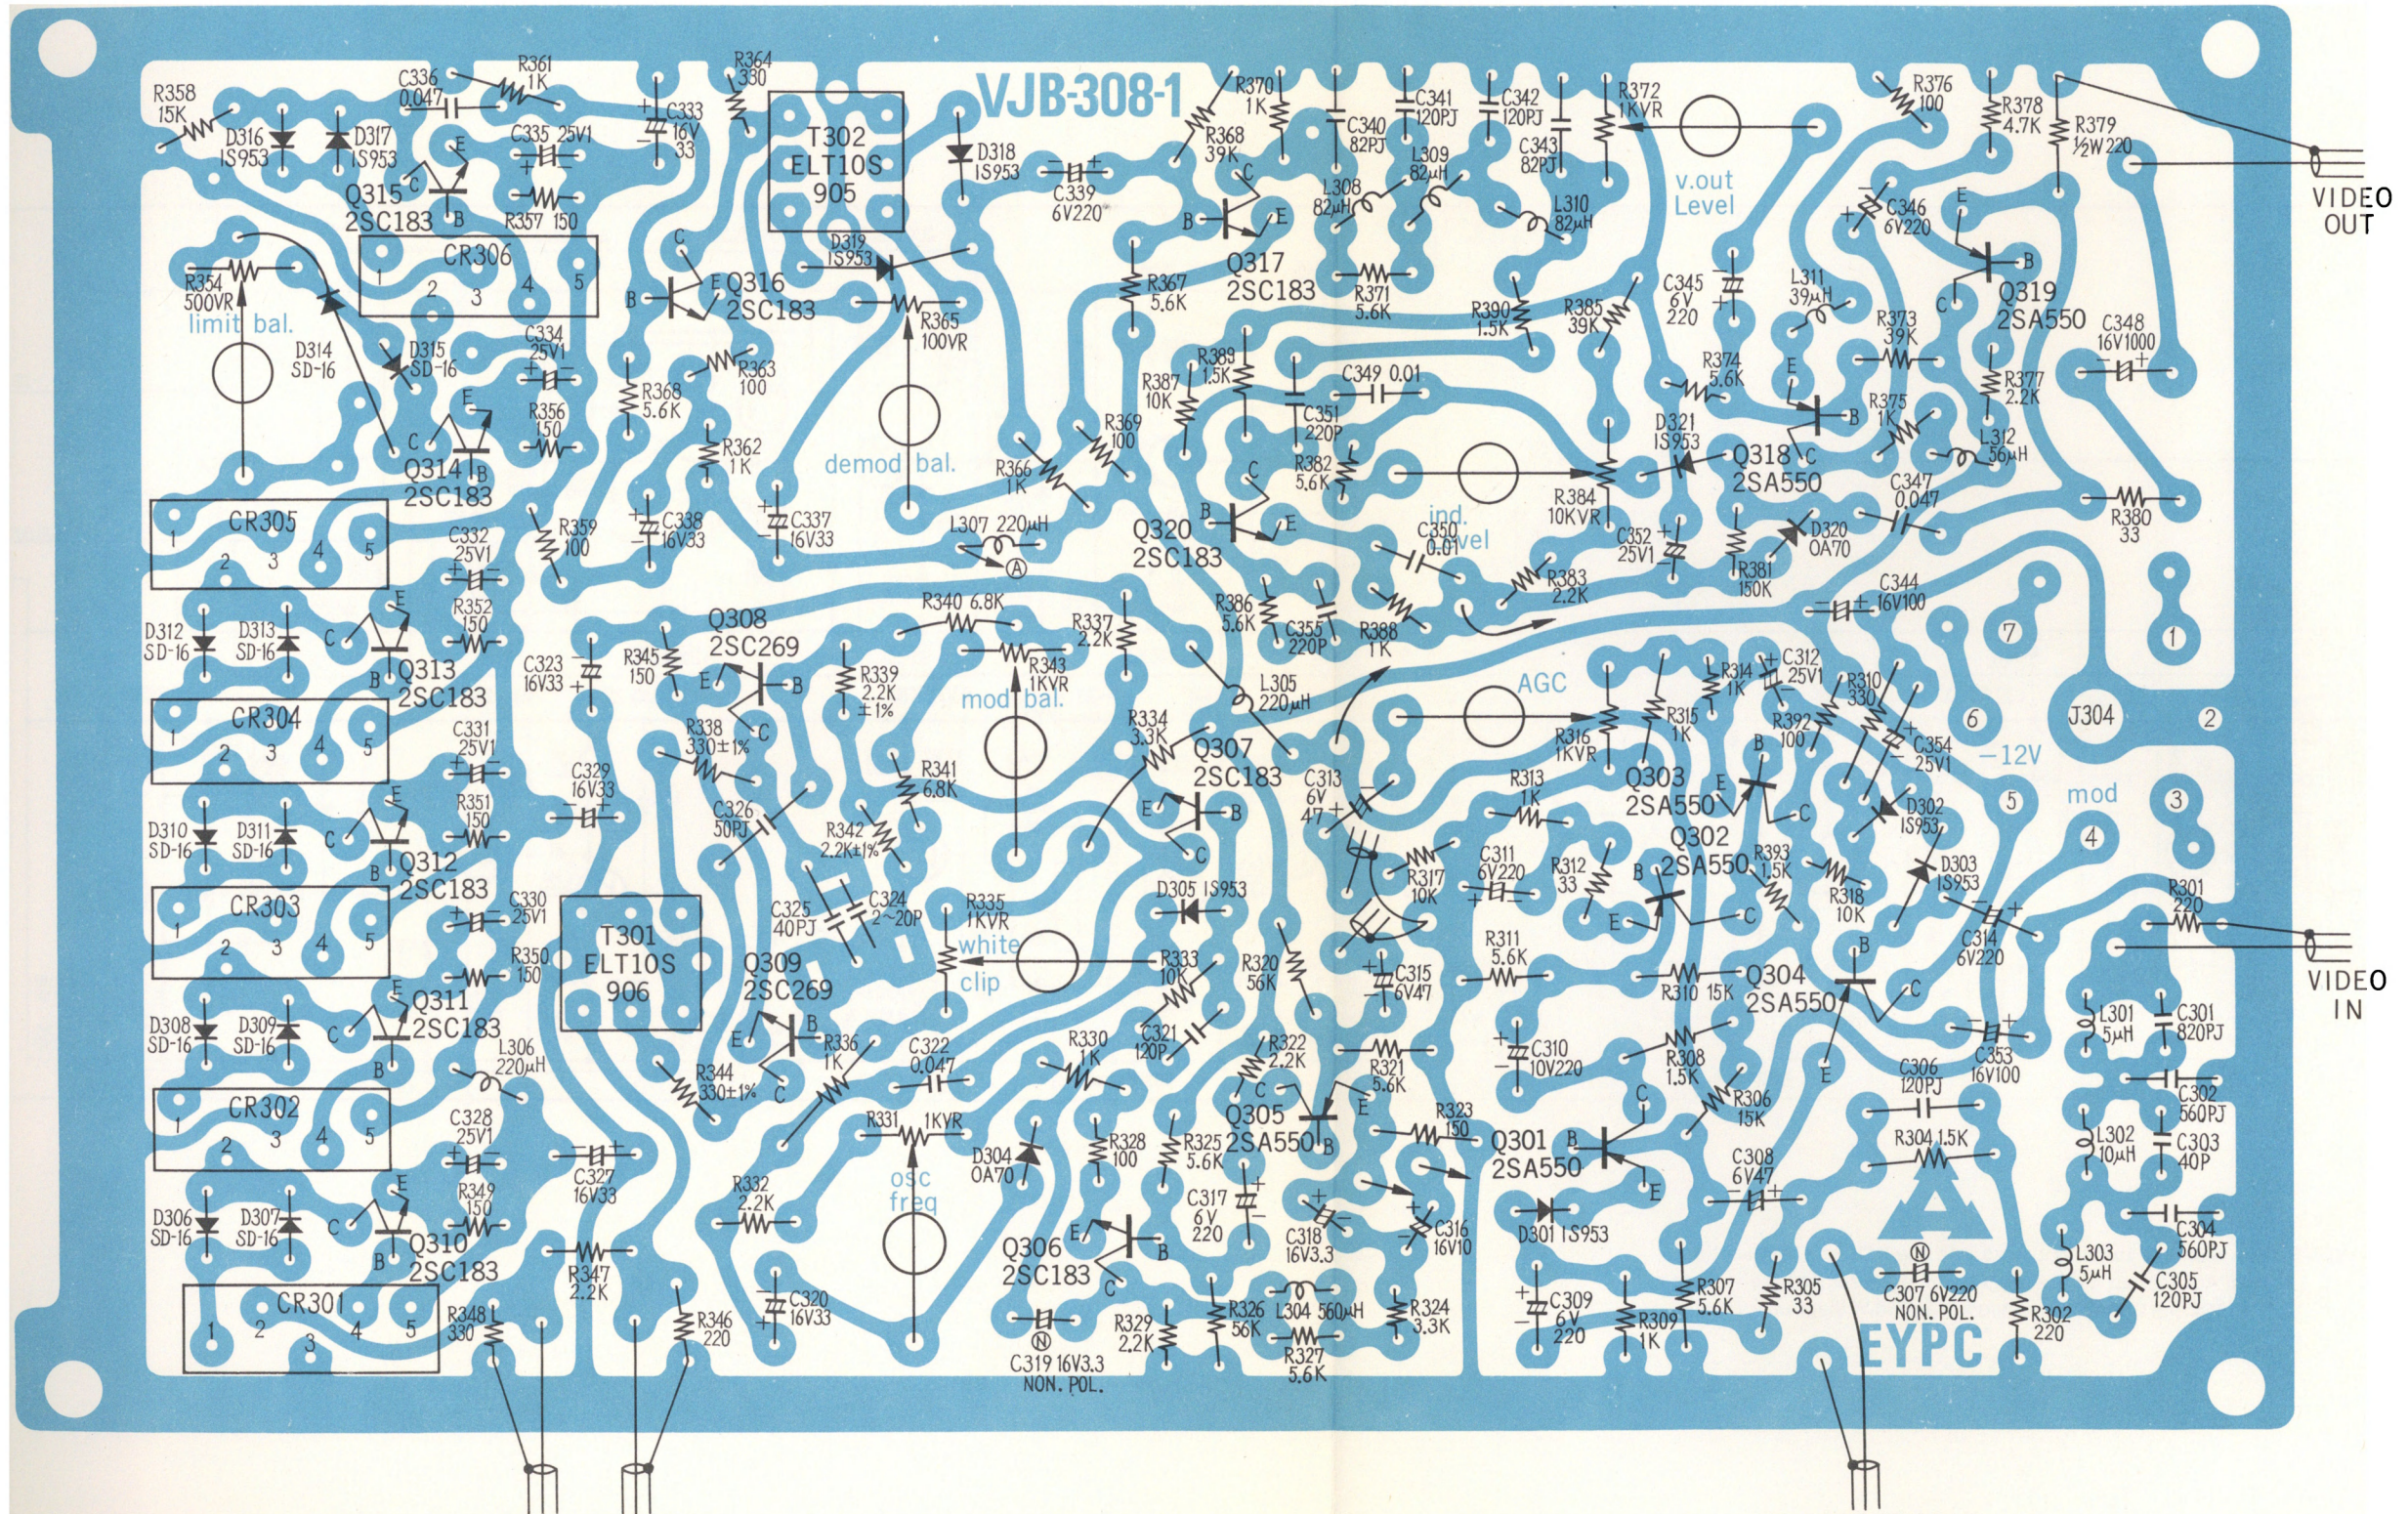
VJB-308-1

R358 15K
D316 1S953
D317 1S953
C336 0.047
R361 1K
C335 25V1
R364 330
C333 16V 33
Q315 2SC183
R357 150
T302 ELT10S 905
D318 1S953
C339 6V220
R370 1K
R368 39K
C341 120PJ
C340 82PJ
L308 82μH
L309 82μH
C342 120PJ
C343 82PJ
L310 82μH
R372 1KVR
v.out Level
R376 100
R378 4.7K
R379 ½W 220
VIDEO OUT
C346 6V220
CR306
R354 500VR
limit bal.
Q316 2SC183
D319 1S953
R365 100VR
Q317 2SC183
R367 5.6K
R371 5.6K
R390 1.5K
R385 39K
C345 6V 220
L311 39μH
R373 39K
Q319 2SA550
C348 16V1000
D314 SD-16
D315 SD-16
C334 25V1
R356 150
R368 5.6K
R363 100
demod bal.
R387 10K
R389 1.5K
C349 0.01
C351 220P
R374 5.6K
R377 2.2K
R375 1K
L312 56μH
Q314 2SC183
R362 1K
R369 100
R366 1K
R382 5.6K
D321 1S953
Q318 2SA550
C347 0.047
CR305
R359 100
C338 16V33
C337 16V33
L307 220μH
Q320 2SC183
ind. level
C350 0.01
R384 10KVR
C352 25V1
D320 OA70
R380 33
C332 25V1
R352 150
D312 SD-16
D313 SD-16
Q313 2SC183
C323 16V33
R345 150
Q308 2SC269
R340 6.8K
R337 2.2K
R386 5.6K
C355 220P
R388 1K
R381 150K
R383 2.2K
C344 16V100
7
1
R339 2.2K ±1%
R343 1KVR
mod bal.
L305 220μH
AGC
R314 1K
C312 25V1
R310 330
R392 100
C354 25V1
6
J304
2
CR304
C331 25V1
C329 16V33
R338 330±1%
R334 3.3K
Q307 2SC183
C313 6V 47
R315 1K
R316 1KVR
R313 1K
Q303 2SA550
D302 1S953
-12V
5
mod
3
R351 150
D310 SD-16
D311 SD-16
Q312 2SC183
C326 50PJ
R341 6.8K
R342 2.2K±1%
Q302 2SA550
C311 6V220
R312 33
R393 1.5K
R318 10K
D303 1S953
4
R301 220
CR303
C330 25V1
R350 150
T301 ELT10S 906
C325 40PJ
C324 2~20P
R335 1KVR
white clip
D305 1S953
R317 10K
C315 6V47
R333 10K
R320 56K
R311 5.6K
Q304 2SA550
R310 15K
C314 6V220
VIDEO IN
D308 SD-16
D309 SD-16
Q311 2SC183
Q309 2SC269
L306 220μH
R336 1K
R344 330±1%
C322 0.047
R330 1K
C321 120P
R322 2.2K
R321 5.6K
C310 10V220
R308 1.5K
R306 15K
C353 16V100
C306 120PJ
L301 5μH
C301 820PJ
CR302
C328 25V1
R349 150
D306 SD-16
D307 SD-16
Q310 2SC183
C327 16V33
R331 1KVR
D304 OA70
osc freq
R328 100
R325 5.6K
Q305 2SA550
R323 150
Q301 2SA550
C308 6V47
R304 1.5K
C302 560PJ
L302 10μH
C303 40P
R347 2.2K
R332 2.2K
C317 6V 220
C318 16V3.3
C316 16V10
D301 1S953
C304 560PJ
CR301
R348 330
R346 220
C320 16V33
Q306 2SC183
R307 5.6K
R305 33
C307 6V220 NON. POL.
L303 5μH
C305 120PJ
C319 16V3.3 NON. POL.
R329 2.2K
R326 56K
L304 560μH
R327 5.6K
R324 3.3K
C309 6V 220
R309 1K
EYPC
R302 220